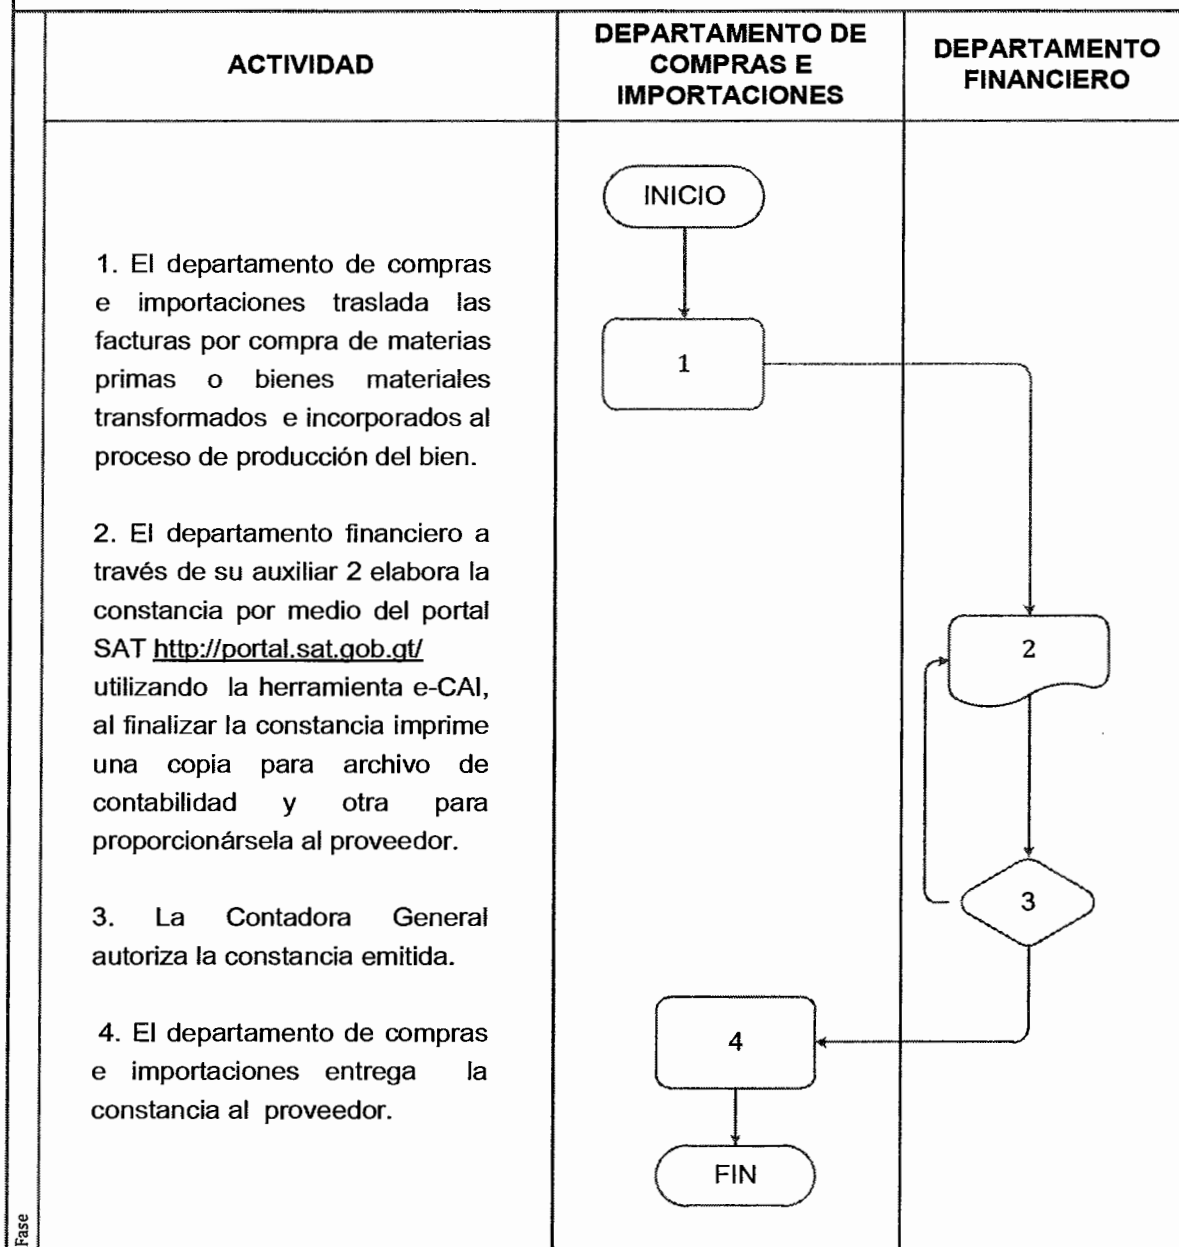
| ACTIVIDAD | DEPARTAMENTO DE COMPRAS E IMPORTACIONES | DEPARTAMENTO FINANCIERO |
|---|---|---|
| 1. El departamento de compras e importaciones traslada las facturas por compra de materias primas o bienes materiales transformados e incorporados al proceso de producción del bien.<br><br>2. El departamento financiero a través de su auxiliar 2 elabora la constancia por medio del portal SAT http://portal.sat.gob.gt/ utilizando la herramienta e-CAI, al finalizar la constancia imprime una copia para archivo de contabilidad y otra para proporcionársela al proveedor.<br><br>3. La Contadora General autoriza la constancia emitida.<br><br>4. El departamento de compras e importaciones entrega la constancia al proveedor. | INICIO<br>1<br>4<br>FIN | 2<br>3 |

Fase